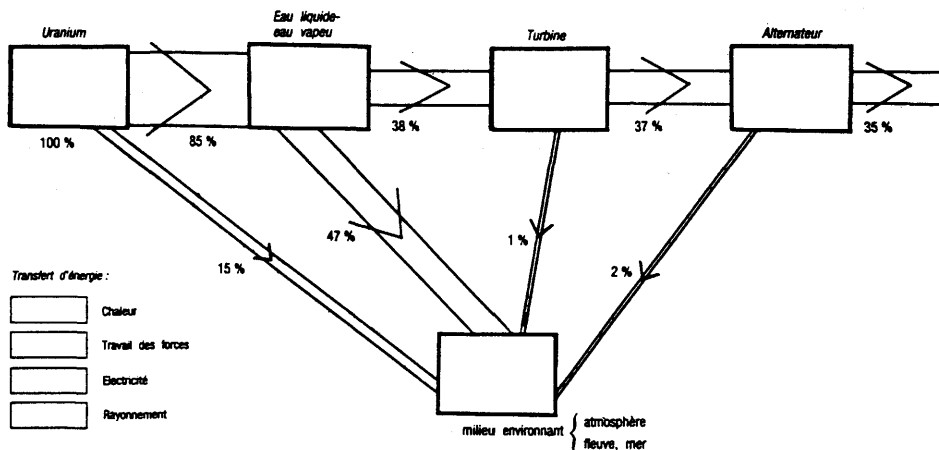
Uranium

Eau liquide-eau vapeu

Turbine

Alternateur

100 %

85 %

38 %

37 %

35 %

47 %

1 %

15 %

2 %

Transfert d'énergie :

Chaleur

Travail des forces

Electricité

Rayonnement

milieu environnant { atmosphère fleuve, mer